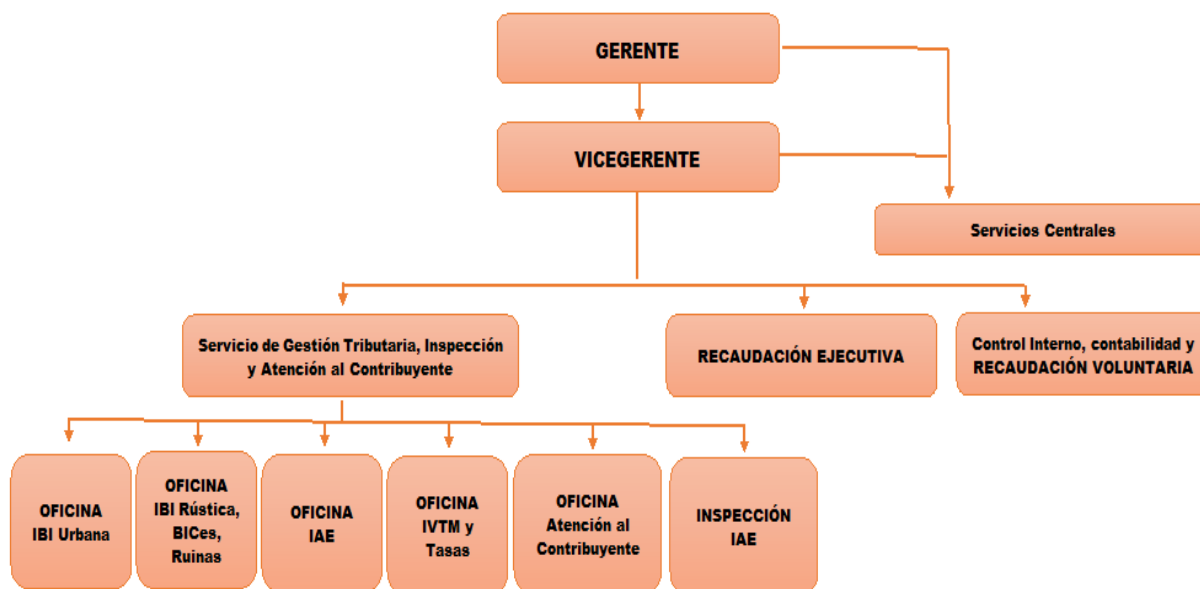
GERENTE

VICEGERENTE

Servicios Centrales

Servicio de Gestión Tributaria, Inspección y Atención al Contribuyente

RECAUDACIÓN EJECUTIVA

Control Interno, contabilidad y RECAUDACIÓN VOLUNTARIA

OFICINA IBI Urbana

OFICINA IBI Rústica, BICes, Ruinas

OFICINA IAE

OFICINA IVTM y Tasas

OFICINA Atención al Contribuyente

INSPECCIÓN IAE